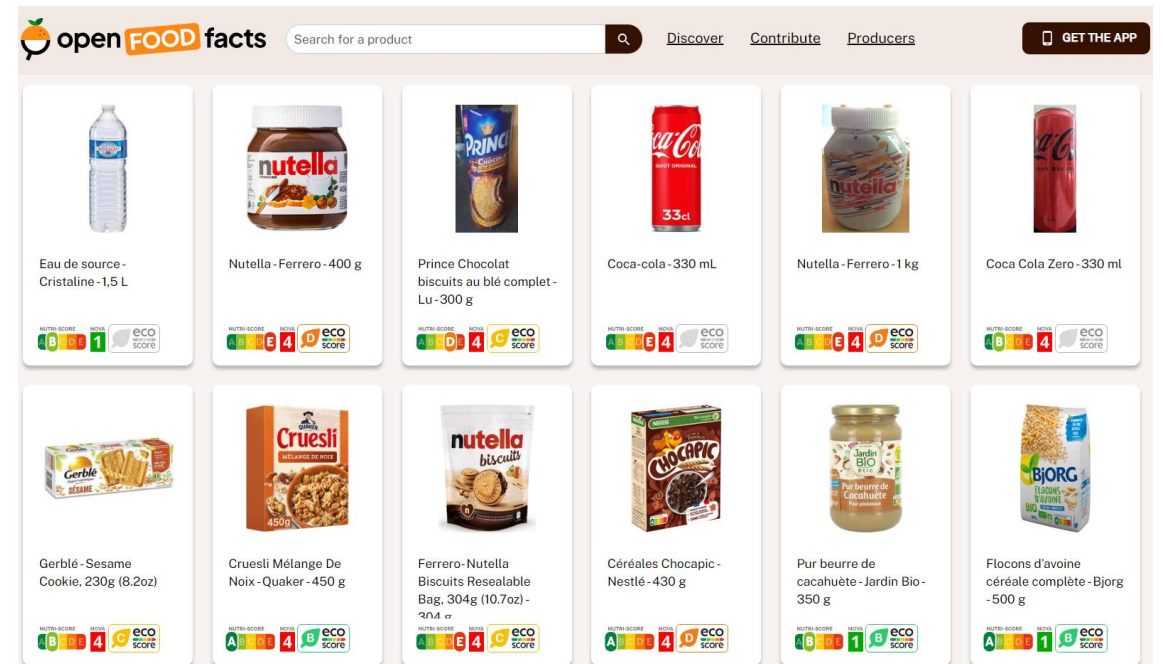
open FOOD facts
Search for a product
Discover Contribute Producers
GET THE APP

Eau de source - Cristaline - 1,5 L
NUTRI-SCORE A B C D E NOVA 1 eco score

nutella
Nutella - Ferrero - 400 g
NUTRI-SCORE A B C D E NOVA 4 D eco score

PRINCE
Prince Chocolat biscuits au blé complet - Lu - 300 g
NUTRI-SCORE A B C D E NOVA 4 C eco score

Coca-Cola GOÛT ORIGINAL 33cl
Coca-cola - 330 mL
NUTRI-SCORE A B C D E NOVA 4 eco score

nutella
Nutella - Ferrero - 1 kg
NUTRI-SCORE A B C D E NOVA 4 D eco score

Coca-Cola
Coca Cola Zero - 330 ml
NUTRI-SCORE A B C D E NOVA 4 eco score

Gerblé SÉSAME
Gerblé - Sesame Cookie, 230g (8.2oz)
NUTRI-SCORE A B C D E NOVA 4 C eco score

QUAKER Cruesli MÉLANGE DE NOIX 450g
Cruesli Mélange De Noix - Quaker - 450 g
NUTRI-SCORE A B C D E NOVA 4 B eco score

nutella biscuits
Ferrero-Nutella Biscuits Resealable Bag, 304g (10.7oz) - 304 g
NUTRI-SCORE A B C D E NOVA 4 C eco score

NESTLÉ CHOCAPIC
Céréales Chocapic - Nestlé - 430 g
NUTRI-SCORE A B C D E NOVA 4 D eco score

Jardin BIO étic Pur beurre de Cacahuète
Pur beurre de cacahuète - Jardin Bio - 350 g
NUTRI-SCORE A B C D E NOVA 1 B eco score

BJORG FLOCONS D'AVOINE BIO
Flocons d'avoine céréale complète - Bjorg - 500 g
NUTRI-SCORE A B C D E NOVA 1 B eco score